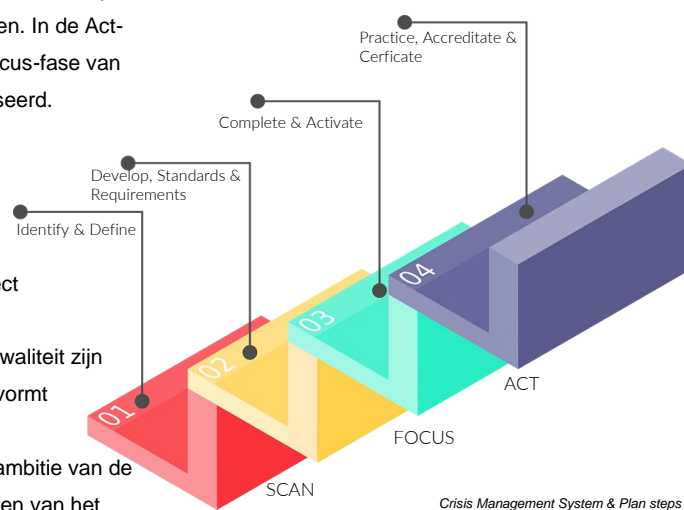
en. In de Act-
cus-fase van
seerd.

ct

waliteit zijn
vormt

ambitie van de
en van het

Practice, Accreditate & Cerficate

Complete & Activate

Develop, Standards & Requirements

Identify & Define

01

02

03

04

SCAN

FOCUS

ACT

Crisis Management System & Plan steps